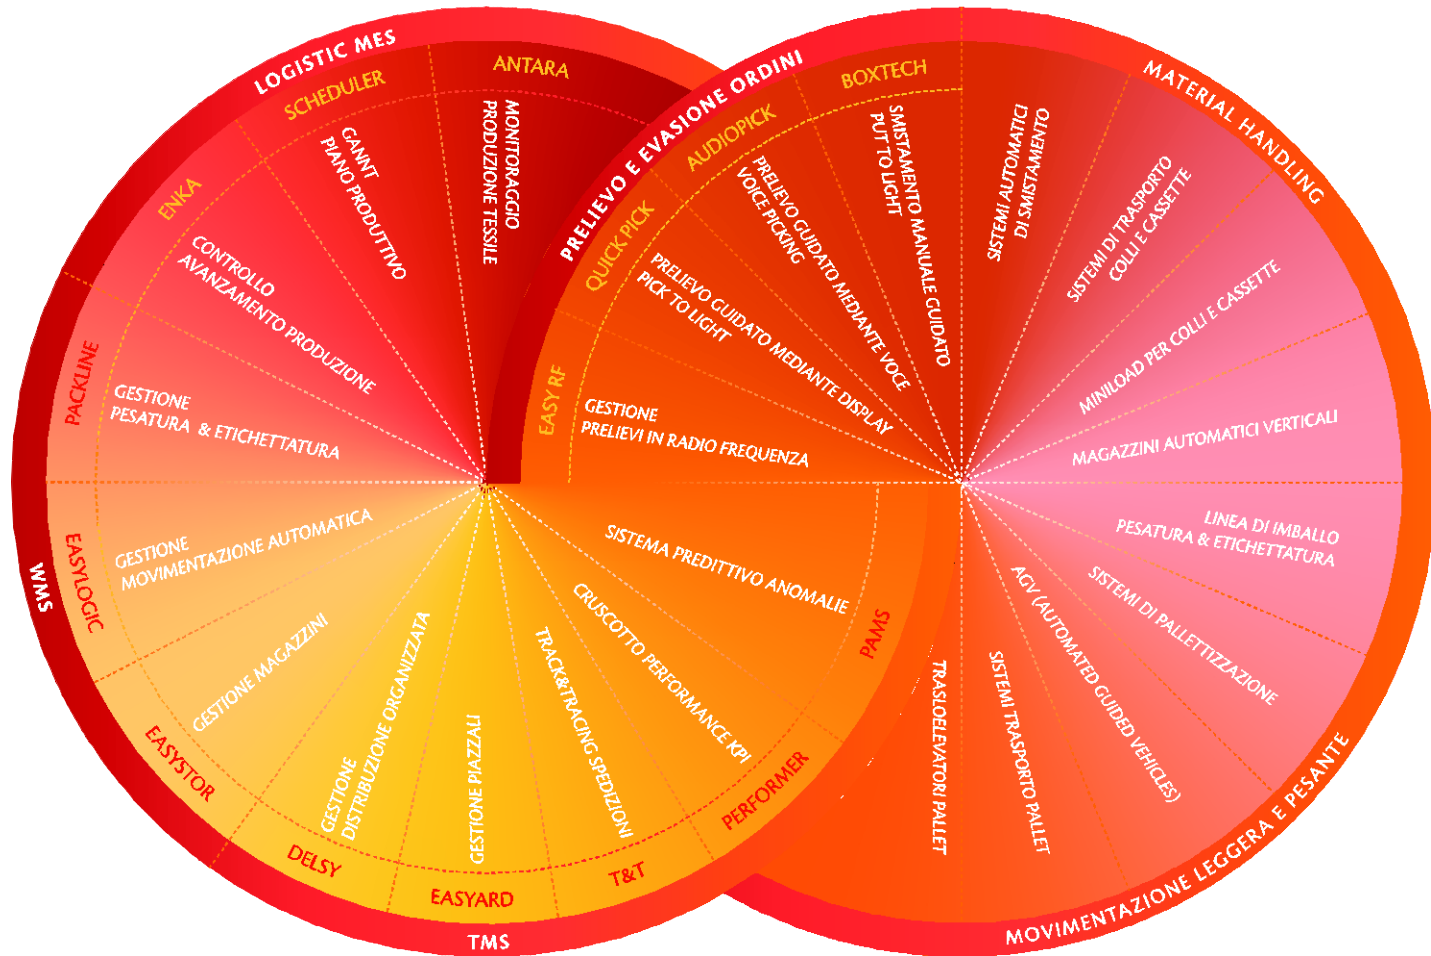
LOGISTIC MES
SCHEDULER
GANNT
PIANO PRODUTTIVO
ANTARA
MONITORAGGIO
PRODUZIONE TESSILE
ENKA
CONTROLLO
AVANZAMENTO PRODUZIONE
PACKLINE
GESTIONE
PESATURA & ETICHETTATURA
PRELIEVO E EVASIONE ORDINI
BOXTECH
SMISTAMENTO MANUALE GUIDATO
PUT TO LIGHT
AUDIOPICK
PRELIEVO GUIDATO MEDIANTE VOCE
VOICE PICKING
QUICK PICK
PRELIEVO GUIDATO MEDIANTE DISPLAY
PICK TO LIGHT
EASY RF
GESTIONE
PRELIEVI IN RADIO FREQUENZA
MATERIAL HANDLING
SISTEMI AUTOMATICI
DI SMISTAMENTO
SISTEMI DI TRASPORTO
COLLI E CASSETTE
MINILOAD PER COLLI E CASSETTE
MAGAZZINI AUTOMATICI VERTICALI
LINEA DI IMBALLO
PESATURA & ETICHETTATURA
SISTEMI DI PALLETTIZZAZIONE
AGV (AUTOMATED GUIDED VEHICLES)
SISTEMI TRASPORTO PALLET
TRASLOELEVATORI PALLET
MOVIMENTAZIONE LEGGERA E PESANTE
WMS
EASYLOGIC
GESTIONE
MOVIMENTAZIONE AUTOMATICA
EASYSTOR
GESTIONE MAGAZZINI
DELSY
GESTIONE
DISTRIBUZIONE ORGANIZZATA
EASYARD
GESTIONE PIAZZALI
T&T
TRACK&TRACING SPEDIZIONI
PERFORMER
CRUSCOTTO PERFORMANCE KPI
PAMS
SISTEMA PREDITTIVO ANOMALIE
TMS